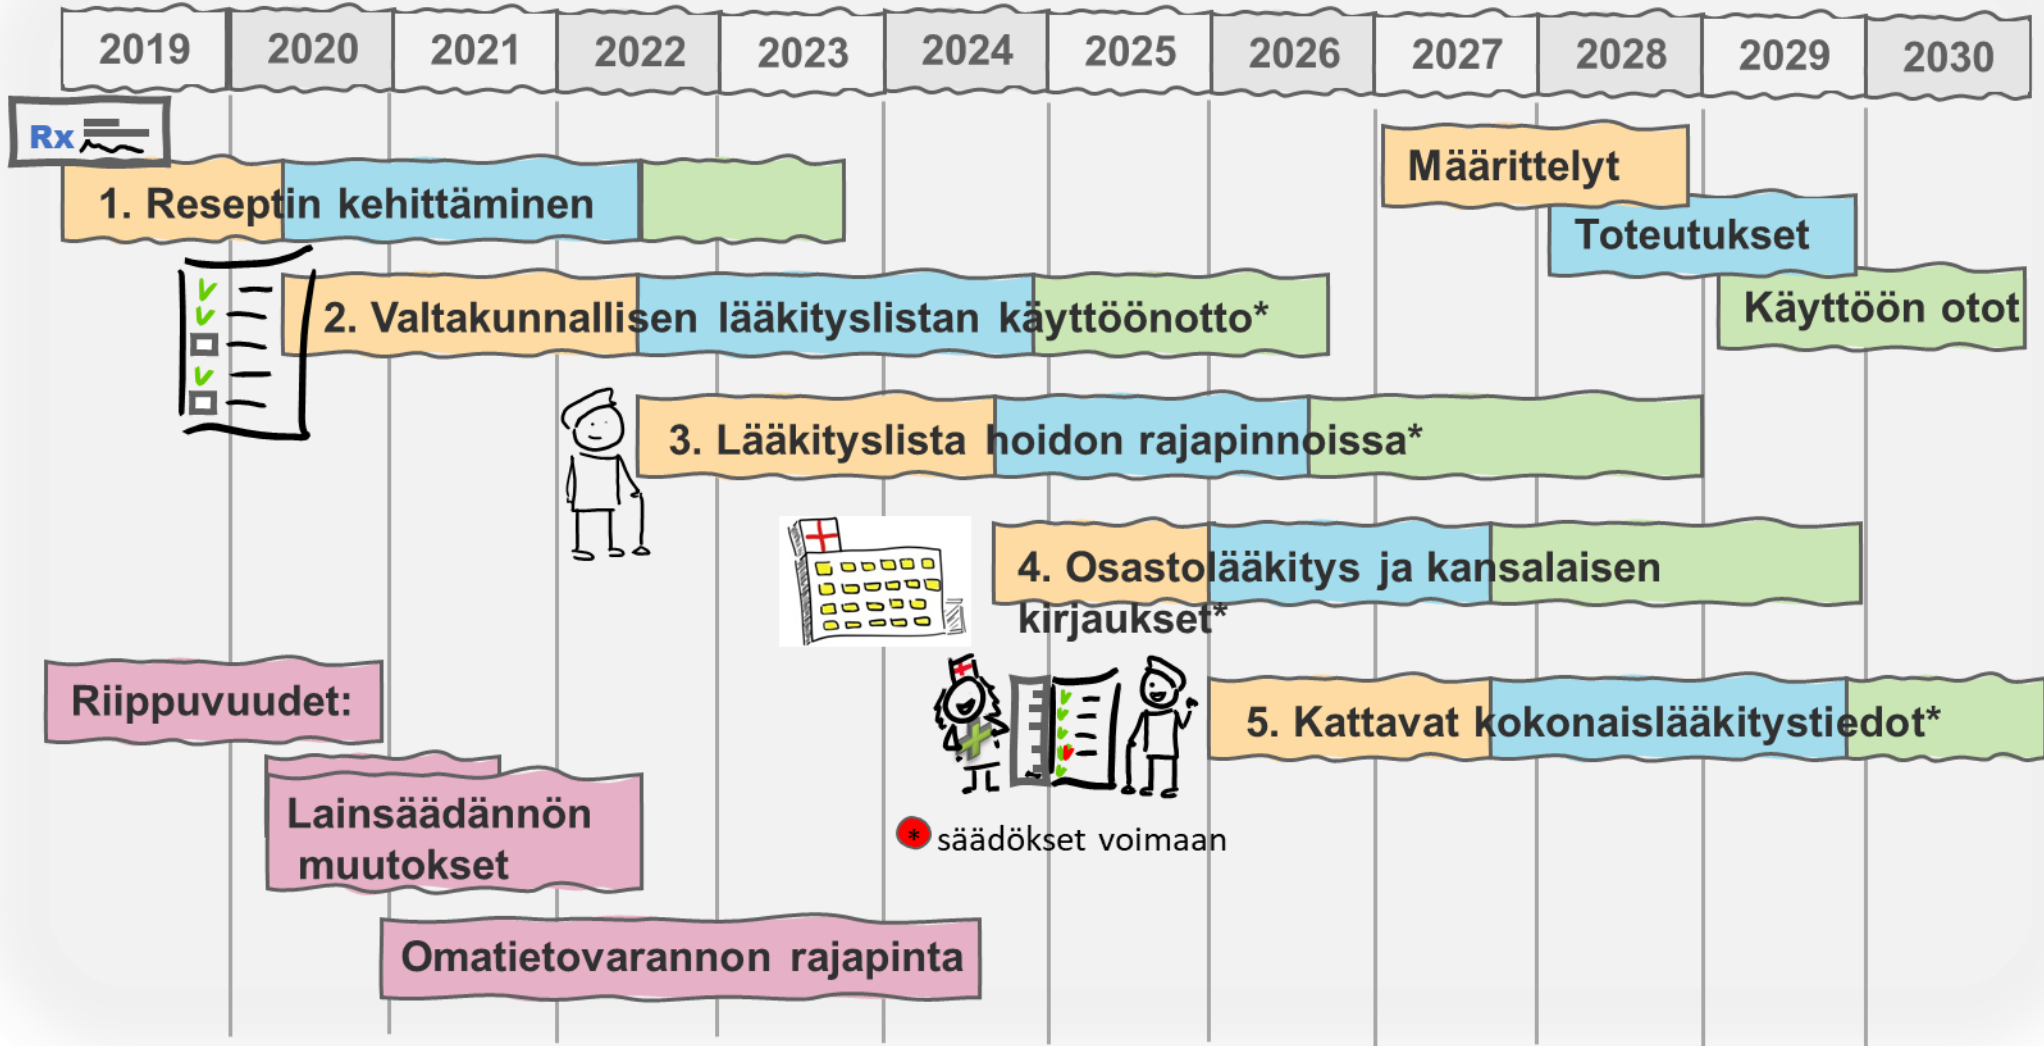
| 2019 | 2020 | 2021 | 2022 | 2023 | 2024 | 2025 | 2026 | 2027 | 2028 | 2029 | 2030 |
|---|---|---|---|---|---|---|---|---|---|---|---|

Rx

1. Reseptin kehittäminen

Määrittelyt

Toteutukset

Käyttöön otot

2. Valtakunnallisen lääkityslistan käyttöönotto*

3. Lääkityslista hoidon rajapinnoissa*

4. Osastolääkitys ja kansalaisen kirjaukset*

Riippuvuudet:

5. Kattavat kokonaislääkitystiedot*

Lainsäädännön muutokset

* säädökset voimaan

Omatietovarannon rajapinta